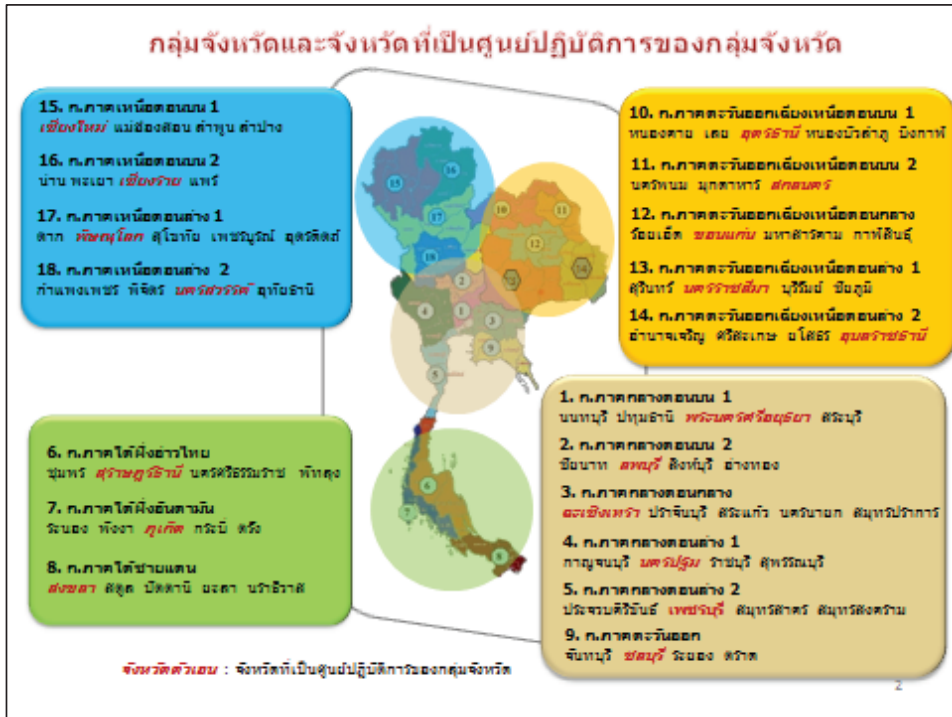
กลุ่มจังหวัดและจังหวัดที่เป็นศูนย์ปฏิบัติการของกลุ่มจังหวัด

15. ก.ภาคเหนือตอนบน 1
เชียงใหม่ แม่ฮ่องสอน ลำพูน ลำปาง

16. ก.ภาคเหนือตอนบน 2
น่าน พะเยา เชียงราย แพร่

17. ก.ภาคเหนือตอนล่าง 1
ตาก พิษณุโลก สุโขทัย เพชรบูรณ์ อุตรดิตถ์

18. ก.ภาคเหนือตอนล่าง 2
กำแพงเพชร พิจิตร นครสวรรค์ อุทัยธานี

10. ก.ภาคตะวันออกเฉียงเหนือตอนบน 1
หนองคาย เลย อุดรธานี หนองบัวลำภู บึงกาฬ

11. ก.ภาคตะวันออกเฉียงเหนือตอนบน 2
นครพนม มุกดาหาร สกลนคร

12. ก.ภาคตะวันออกเฉียงเหนือตอนกลาง
ร้อยเอ็ด ขอนแก่น มหาสารคาม กาฬสินธุ์

13. ก.ภาคตะวันออกเฉียงเหนือตอนล่าง 1
สุรินทร์ นครราชสีมา บุรีรัมย์ ชัยภูมิ

14. ก.ภาคตะวันออกเฉียงเหนือตอนล่าง 2
อำนาจเจริญ ศรีสะเกษ ยโสธร อุบลราชธานี

15
17
16
18
12
11
10
13
14
2
1
4
3
9
5
6
7
8

6. ก.ภาคใต้ฝั่งอ่าวไทย
ชุมพร สุราษฎร์ธานี นครศรีธรรมราช พัทลุง

7. ก.ภาคใต้ฝั่งอันดามัน
ระนอง พังงา ภูเก็ต กระบี่ ตรัง

8. ก.ภาคใต้ชายแดน
สงขลา สตูล ปัตตานี ยะลา นราธิวาส

1. ก.ภาคกลางตอนบน 1
นนทบุรี ปทุมธานี พระนครศรีอยุธยา สระบุรี

2. ก.ภาคกลางตอนบน 2
ชัยนาท ลพบุรี สิงห์บุรี อ่างทอง

3. ก.ภาคกลางตอนกลาง
ฉะเชิงเทรา ปราจีนบุรี สระแก้ว นครนายก สมุทรปราการ

4. ก.ภาคกลางตอนล่าง 1
กาญจนบุรี นครปฐม ราชบุรี สุพรรณบุรี

5. ก.ภาคกลางตอนล่าง 2
ประจวบคีรีขันธ์ เพชรบุรี สมุทรสาคร สมุทรสงคราม

9. ก.ภาคตะวันออก
จันทบุรี ชลบุรี ระยอง ตราด

จังหวัดตัวเอน : จังหวัดที่เป็นศูนย์ปฏิบัติการของกลุ่มจังหวัด

2